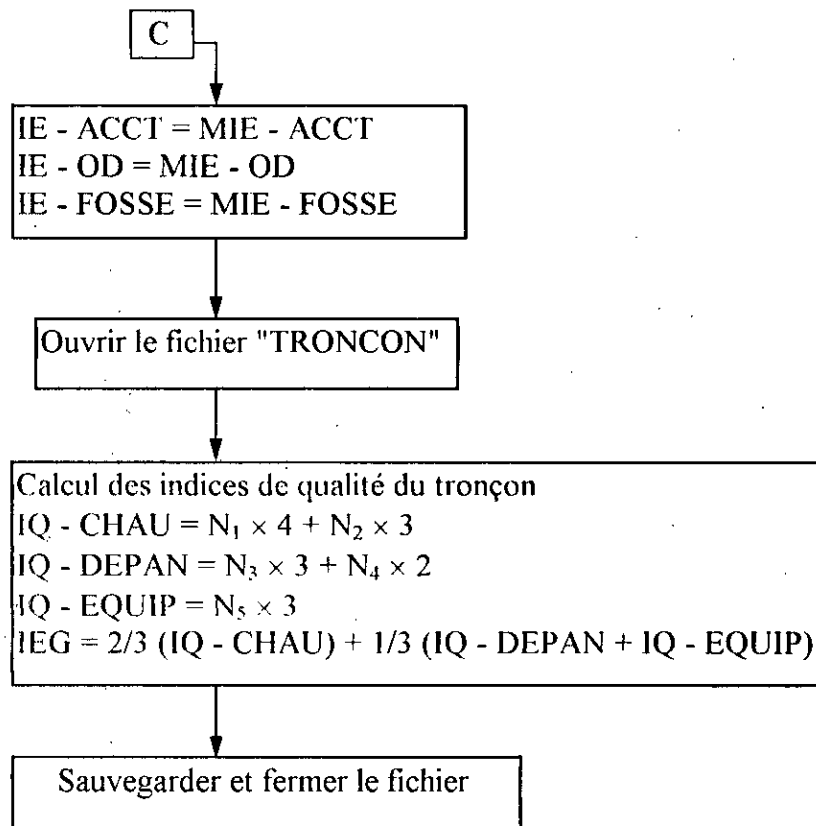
C

IE - ACCT = MIE - ACCT
IE - OD = MIE - OD
IE - FOSSE = MIE - FOSSE

Ouvrir le fichier "TRONCON"

Calcul des indices de qualité du tronçon
IQ - CHAU = $N_1 \times 4 + N_2 \times 3$
IQ - DEPAN = $N_3 \times 3 + N_4 \times 2$
IQ - EQUIP = $N_5 \times 3$
IEG = 2/3 (IQ - CHAU) + 1/3 (IQ - DEPAN + IQ - EQUIP)

Sauvegarder et fermer le fichier